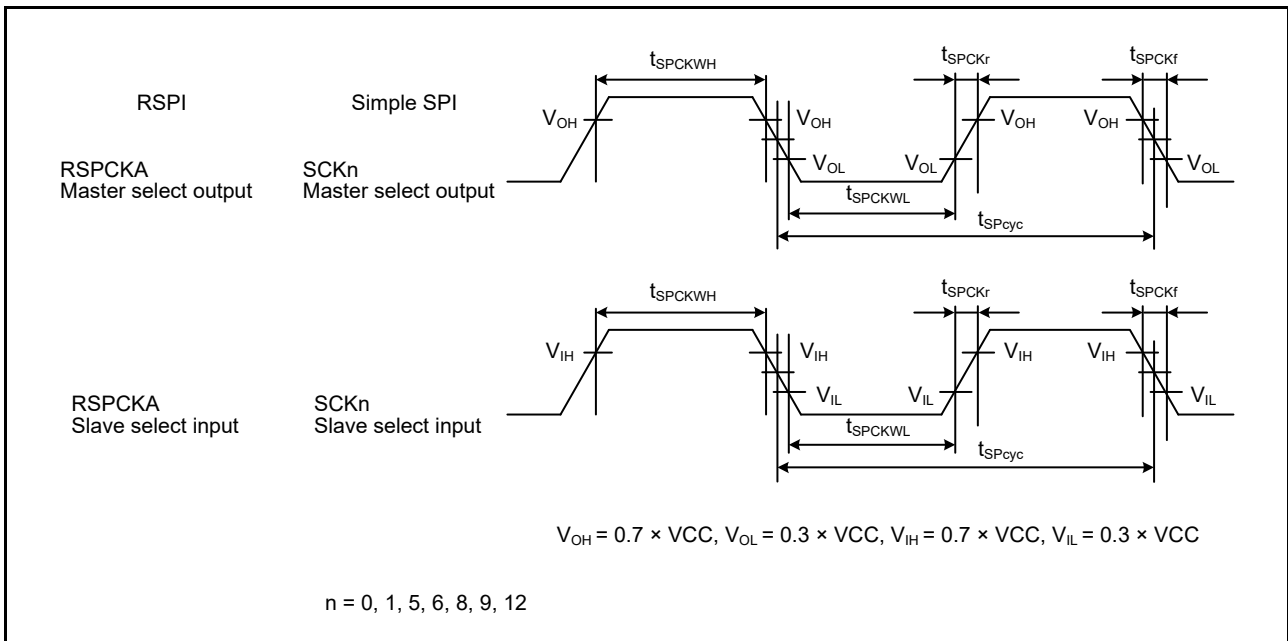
RSPI

Simple SPI

RSPCKA
Master select output

SCKn
Master select output

$t_{SPCKWH}$

$t_{SPCKr}$

$t_{SPCKf}$

$V_{OH}$

$V_{OH}$

$V_{OH}$

$V_{OH}$

$V_{OL}$

$V_{OL}$

$V_{OL}$

$t_{SPCKWL}$

$t_{SPcyc}$

RSPCKA
Slave select input

SCKn
Slave select input

$t_{SPCKWH}$

$t_{SPCKr}$

$t_{SPCKf}$

$V_{IH}$

$V_{IH}$

$V_{IH}$

$V_{IH}$

$V_{IL}$

$V_{IL}$

$V_{IL}$

$t_{SPCKWL}$

$t_{SPcyc}$

$V_{OH}$ = 0.7 × VCC, $V_{OL}$ = 0.3 × VCC, $V_{IH}$ = 0.7 × VCC, $V_{IL}$ = 0.3 × VCC

n = 0, 1, 5, 6, 8, 9, 12